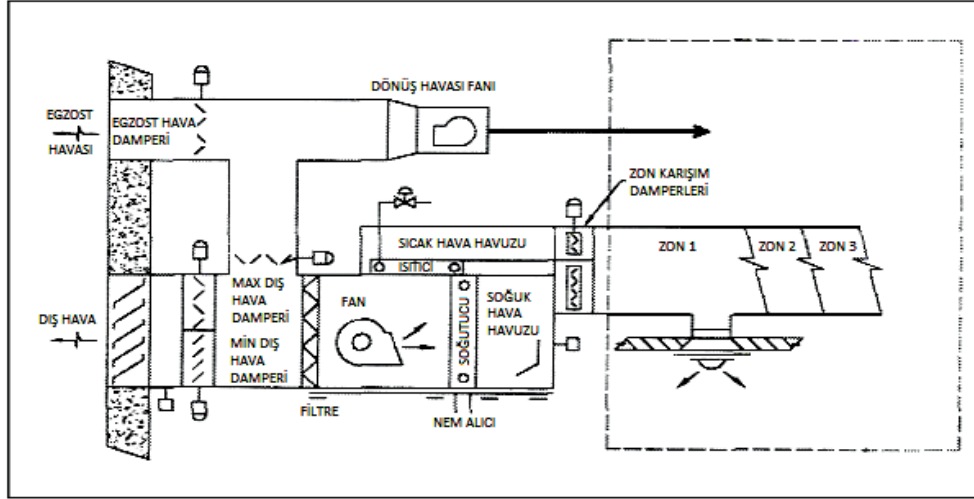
DÖNÜŞ HAVASI FANI

EGZOST HAVASI

EGZOST HAVA DAMPERİ

ZON KARIŞIM DAMPERLERİ

SICAK HAVA HAVUZU

ISITICI

ZON 1

ZON 2

ZON 3

MAX DIŞ HAVA DAMPERİ

DIŞ HAVA

FAN

SOĞUTUCU

SOĞUK HAVA HAVUZU

MİN DIŞ HAVA DAMPERİ

FİLTRE

NEM ALICI